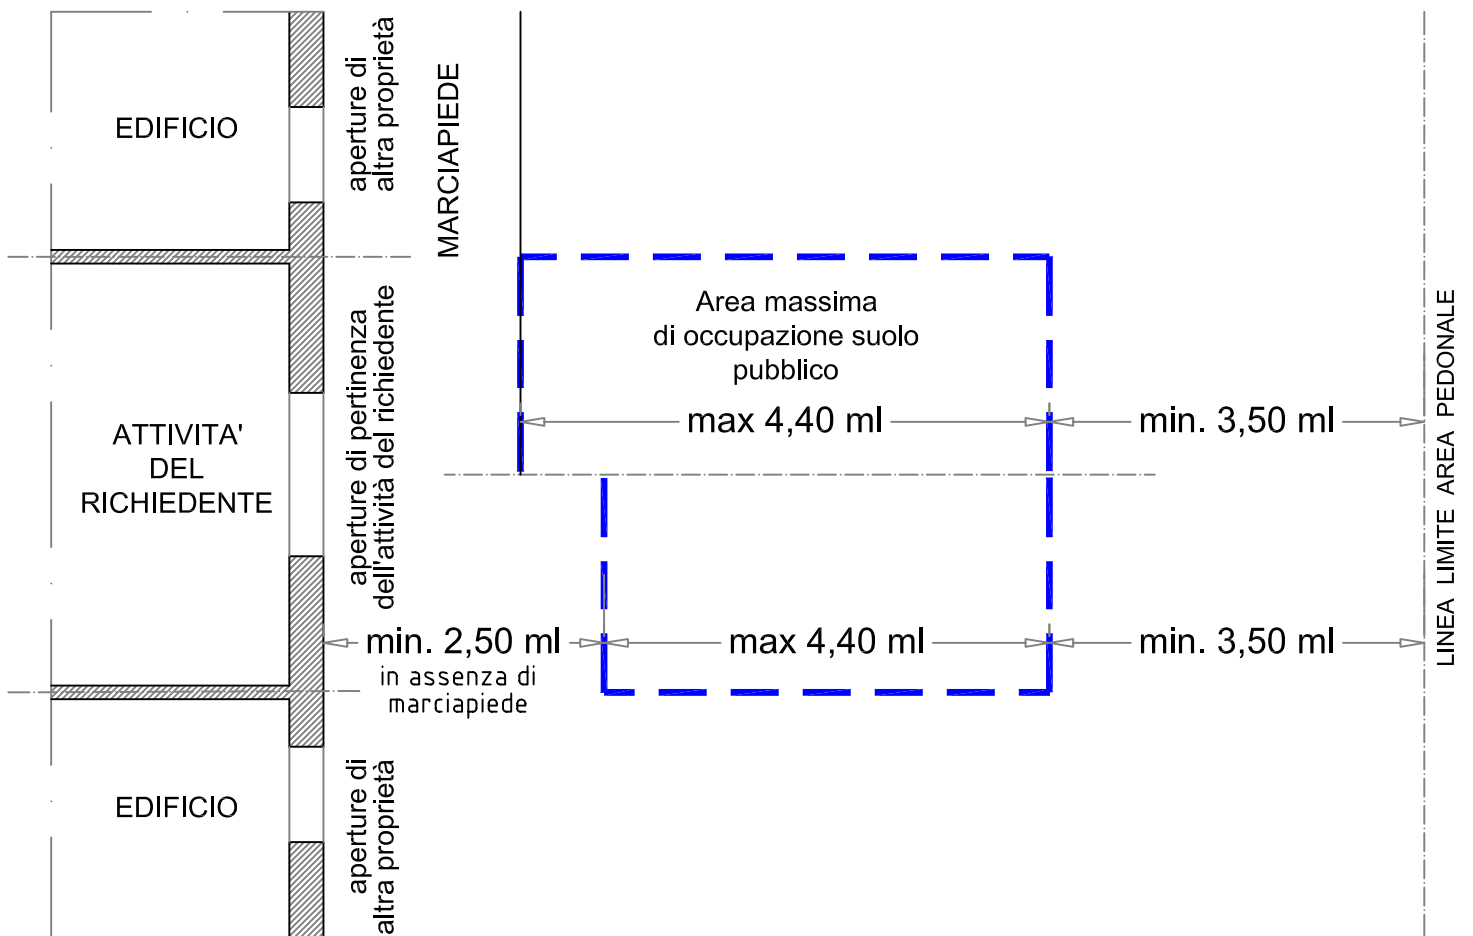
EDIFICIO

aperture di altra proprietà

MARCIAPIEDE

Area massima di occupazione suolo pubblico

ATTIVITA' DEL RICHIEDENTE

aperture di pertinenza dell'attività del richiedente

max 4,40 ml

min. 3,50 ml

LINEA LIMITE AREA PEDONALE

min. 2,50 ml

in assenza di marciapiede

max 4,40 ml

min. 3,50 ml

EDIFICIO

aperture di altra proprietà